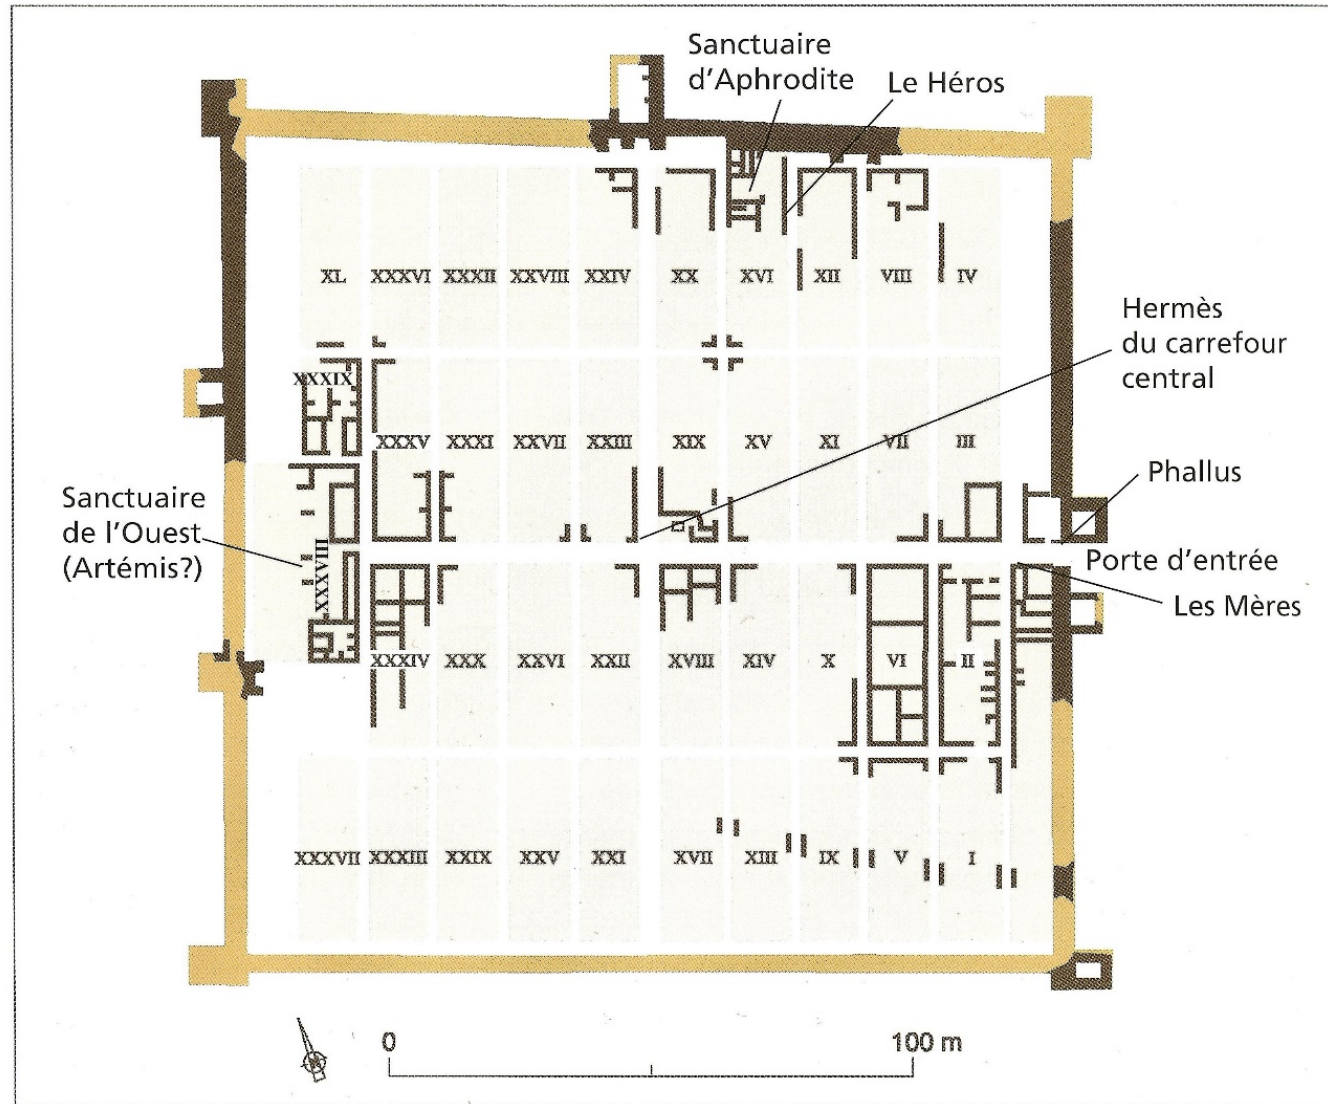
Sanctuaire d'Aphrodite

Le Héros

XL XXXVI XXXII XXVIII XXIV XX XVI XII VIII IV

Hermès du carrefour central

XXXIX

XXXV XXXI XXVII XXIII XIX XV XI VII III

Phallus

Sanctuaire de l'Ouest (Artémis?)

XXXVIII

Porte d'entrée

Les Mères

XXXIV XXX XXVI XXII XVIII XIV X VI II

XXXVII XXXIII XXIX XXV XXI XVII XIII IX V I

0

100 m